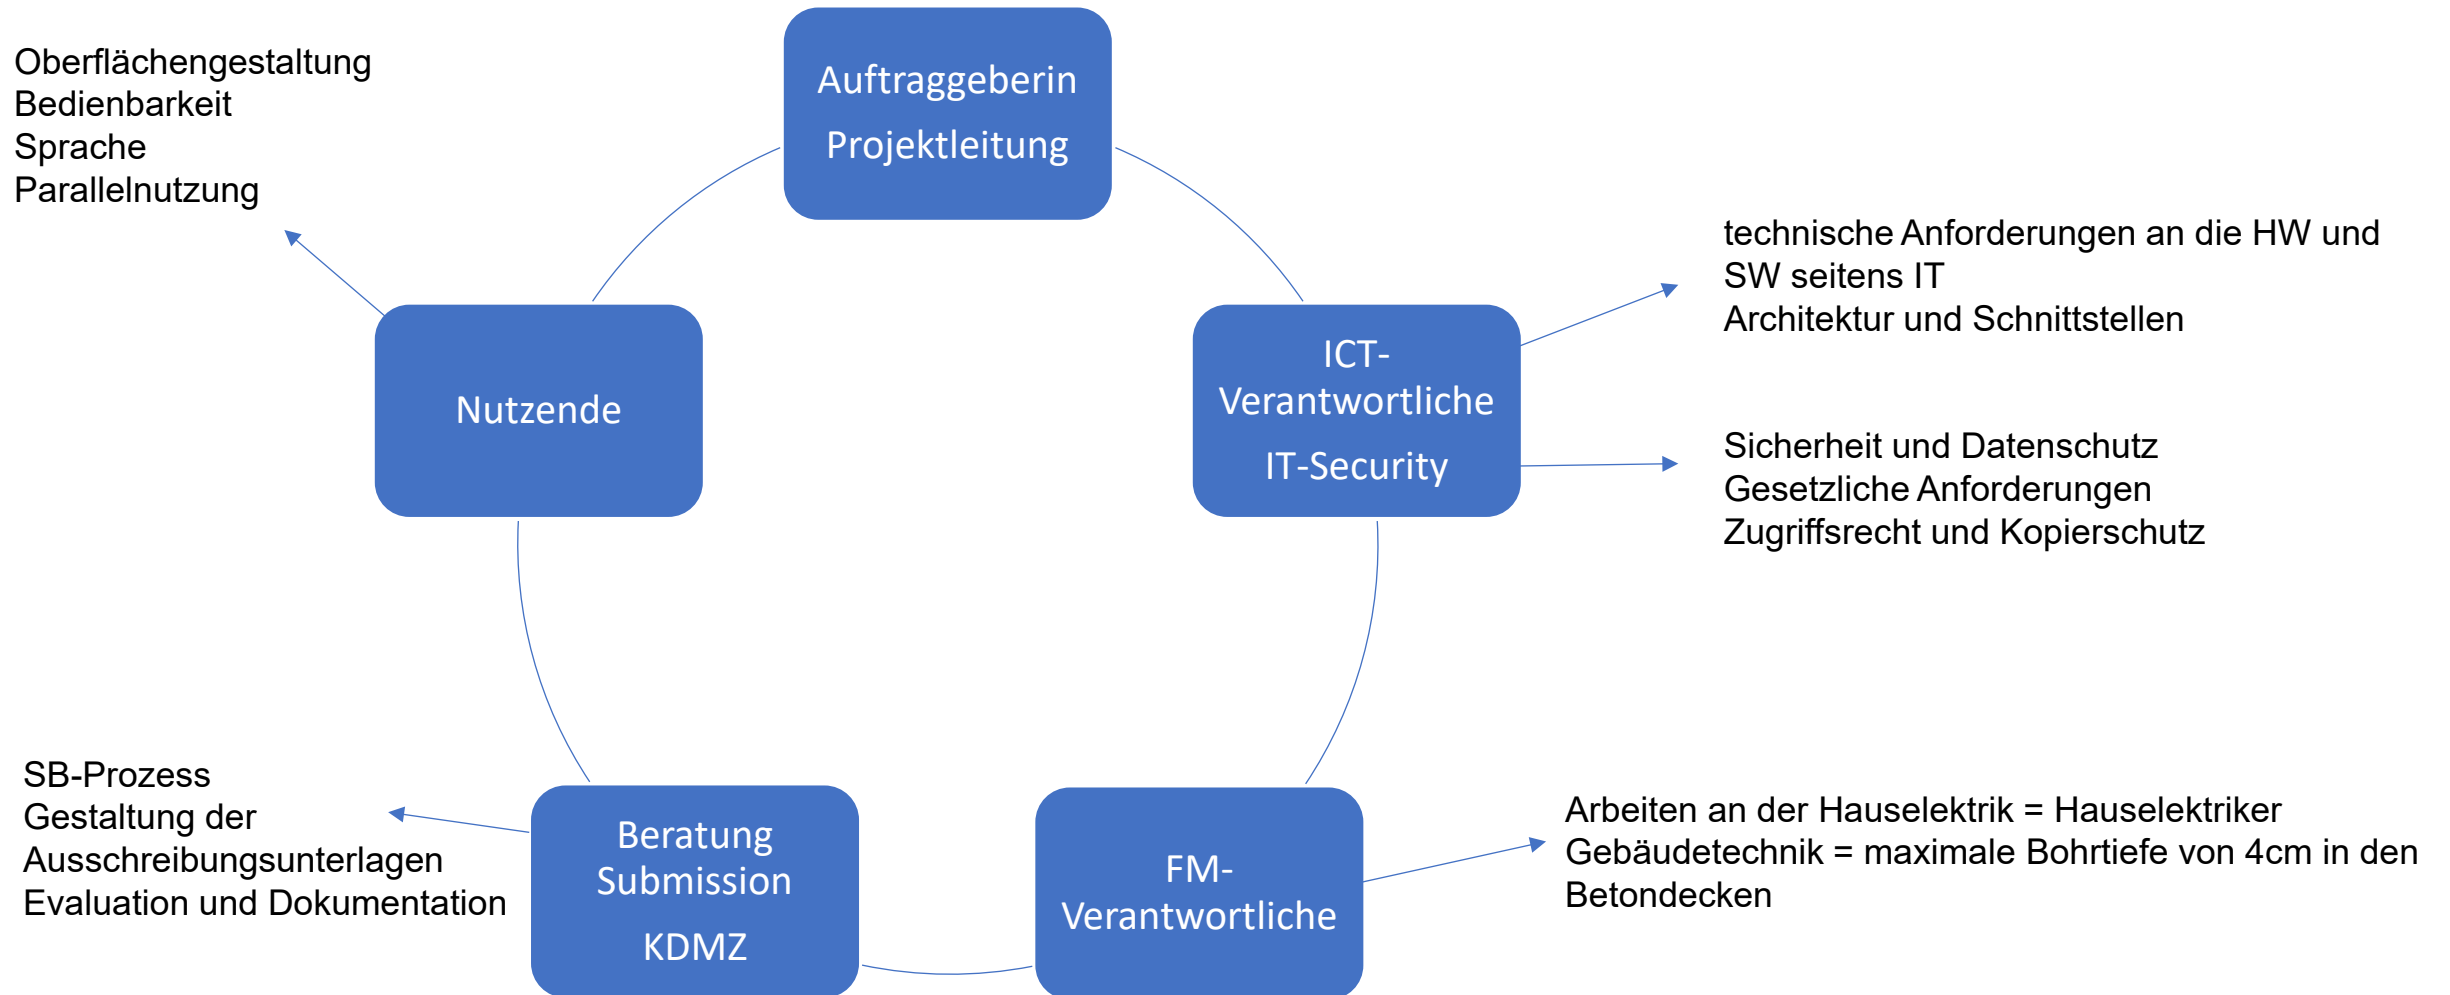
Oberflächengestaltung
Bedienbarkeit
Sprache
Parallelnutzung

Auftraggeberin
Projektleitung

technische Anforderungen an die HW und SW seitens IT
Architektur und Schnittstellen

Nutzende

ICT-Verantwortliche
IT-Security

Sicherheit und Datenschutz
Gesetzliche Anforderungen
Zugriffsrecht und Kopierschutz

SB-Prozess
Gestaltung der Ausschreibungsunterlagen
Evaluation und Dokumentation

Beratung Submission
KDMZ

FM-Verantwortliche

Arbeiten an der Hauselektrik = Hauselektriker
Gebäudetechnik = maximale Bohrtiefe von 4cm in den Betondecken